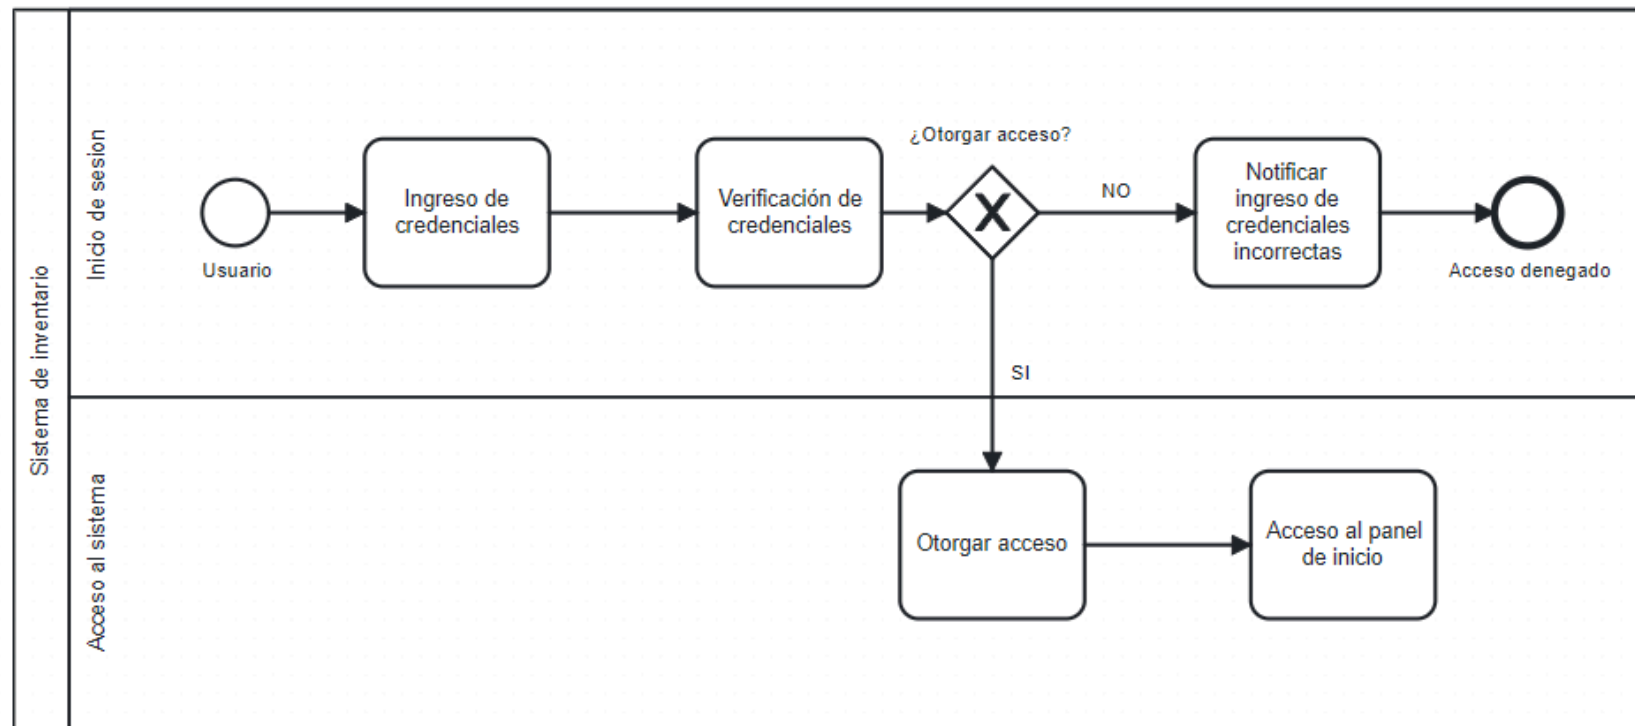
Sistema de inventario

Inicio de sesion

Usuario

Ingreso de credenciales

Verificación de credenciales

¿Otorgar acceso?

X

NO

Notificar ingreso de credenciales incorrectas

Acceso denegado

SI

Acceso al sistema

Otorgar acceso

Acceso al panel de inicio